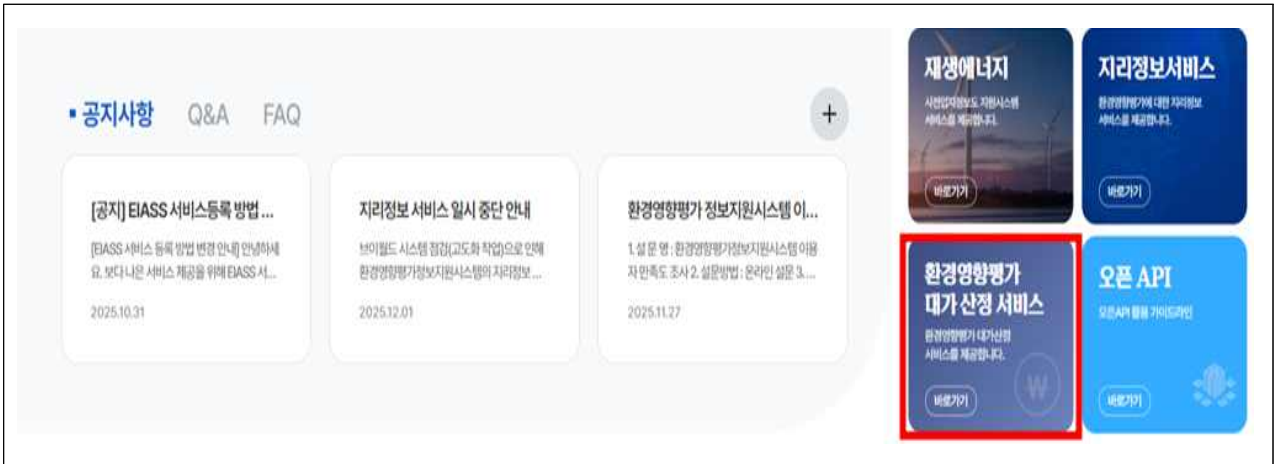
공지사항 Q&A FAQ

+

[공지] EIASS 서비스등록 방법 ...

[EIASS 서비스 등록 방법 변경 안내] 안녕하세요. 보다 나은 서비스 제공을 위해 EIASS 서...

2025.10.31

지리정보 서비스 일시 중단 안내

브이월드 시스템 점검(고도화 작업)으로 인해 환경영향평가정보지원시스템의 지리정보 ...

2025.12.01

환경영향평가 정보지원시스템 이...

1. 설 문 명 : 환경영향평가정보지원시스템 이용자 만족도 조사 2. 설문방법 : 온라인 설문 3. ...

2025.11.27

재생에너지

사전입지정보도 지원시스템 서비스를 제공합니다.

바로가기

지리정보서비스

환경영향평가에 대한 지리정보 서비스를 제공합니다.

바로가기

환경영향평가 대가 산정 서비스

환경영향평가 대가산정 서비스를 제공합니다.

바로가기

오픈 API

오픈API 활용 가이드라인

바로가기